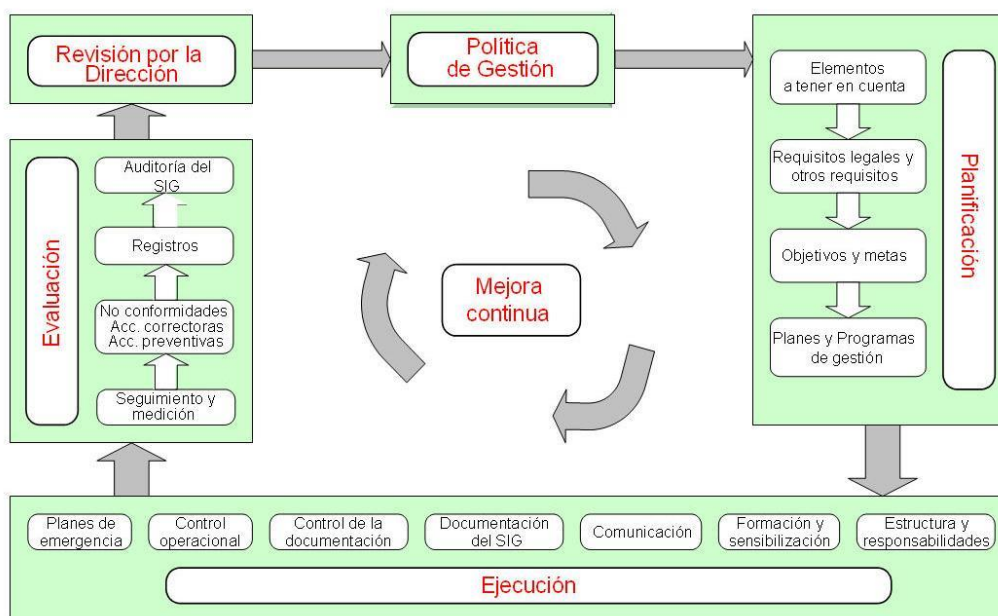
Revisión por la Dirección

Política de Gestión

Elementos a tener en cuenta

Requisitos legales y otros requisitos

Objetivos y metas

Planes y Programas de gestión

Planificación

Evaluación

Auditoría del SIG

Registros

No conformidades
Acc. correctoras
Acc. preventivas

Seguimiento y medición

Mejora continua

Planes de emergencia

Control operacional

Control de la documentación

Documentación del SIG

Comunicación

Formación y sensibilización

Estructura y responsabilidades

Ejecución